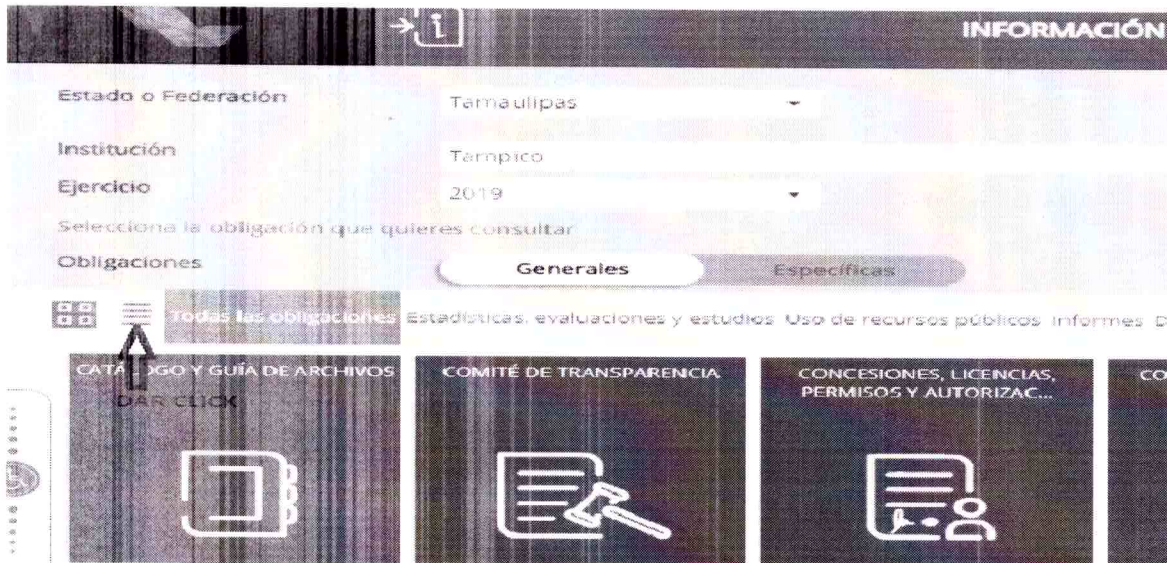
INFORMACIÓN

Estado o Federación Tamaulipas

Institución Tampico

Ejercicio 2019

Selecciona la obligación que quieres consultar

Obligaciones Generales Específicas

Todas las obligaciones Estadísticas, evaluaciones y estudios Uso de recursos públicos Informes D

CATÁ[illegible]GO Y GUÍA DE ARCHIVOS

DAR CLICK

COMITÉ DE TRANSPARENCIA

CONCESIONES, LICENCIAS, PERMISOS Y AUTORIZAC...

CO